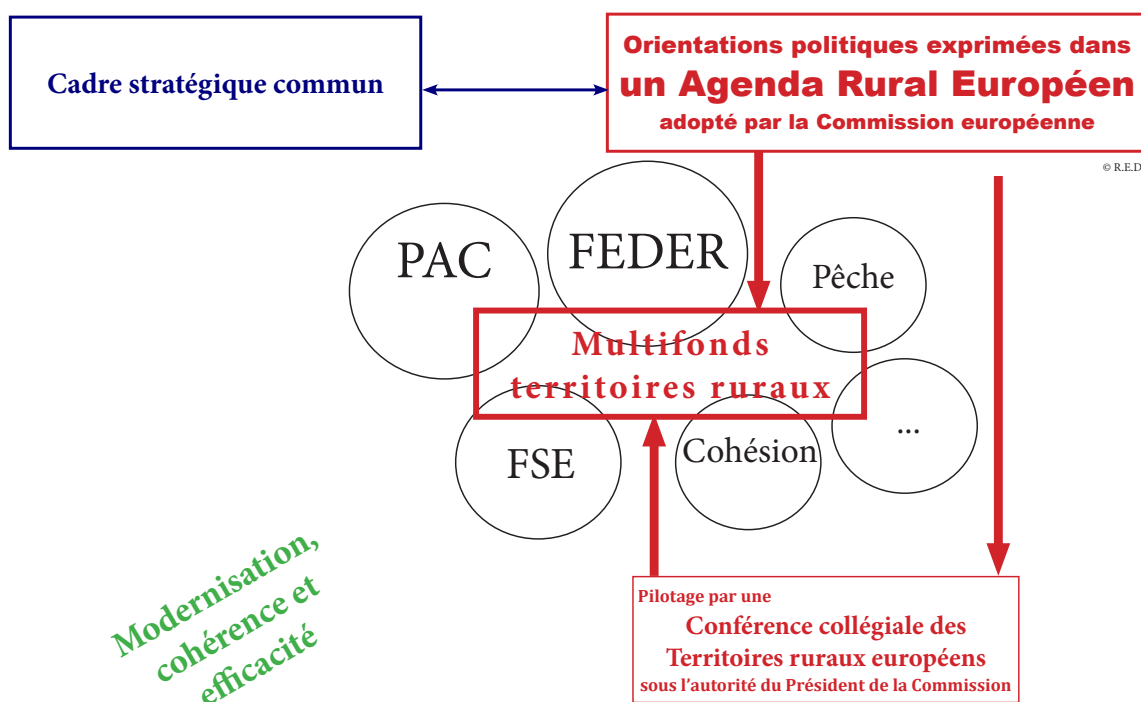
Cadre stratégique commun

Orientations politiques exprimées dans un Agenda Rural Européen adopté par la Commission européenne

© R.E.D

PAC

FEDER

Pêche

Multifonds territoires ruraux

FSE

Cohésion

...

Modernisation, cohérence et efficacité

Pilotage par une

Conférence collégiale des Territoires ruraux européens

sous l'autorité du Président de la Commission